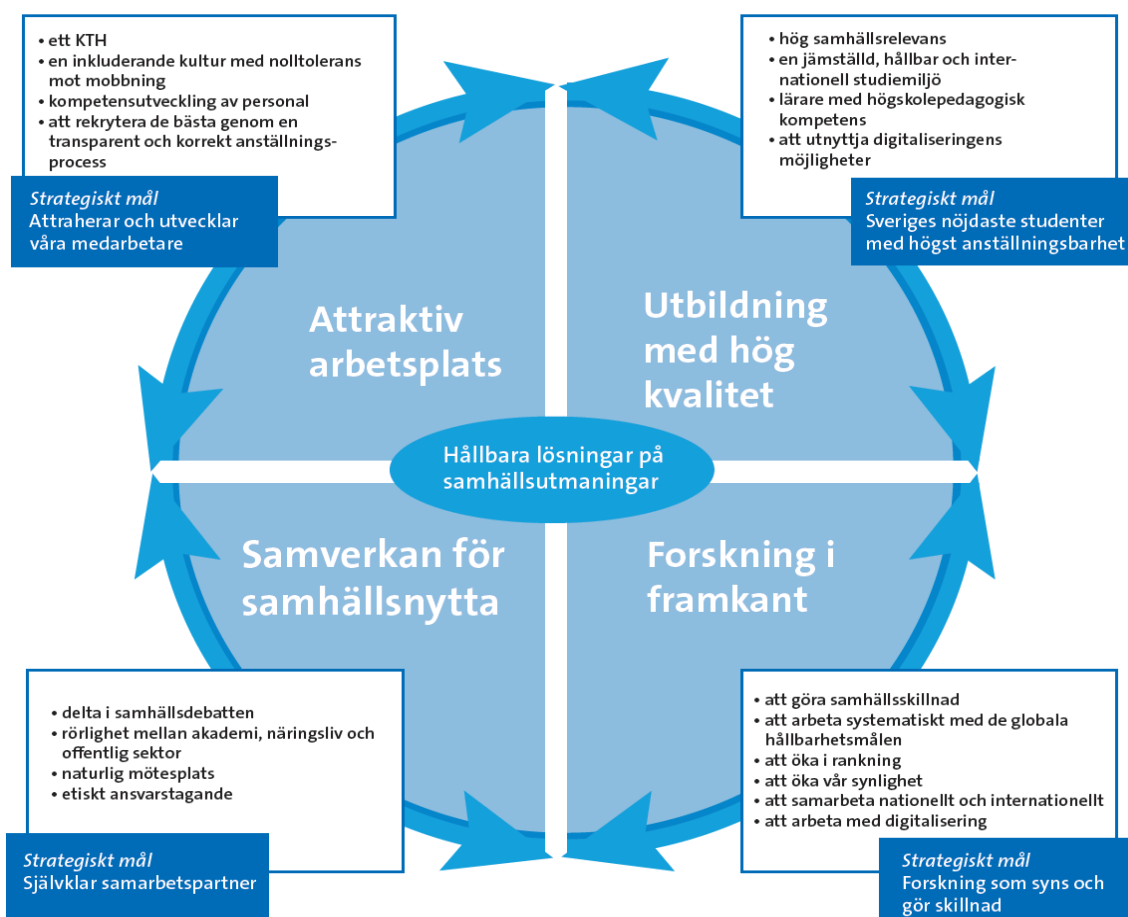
• ett KTH
• en inkluderande kultur med nolltolerans mot mobbning
• kompetensutveckling av personal
• att rekrytera de bästa genom en transparent och korrekt anställningsprocess

Strategiskt mål
Attraherar och utvecklar våra medarbetare

• hög samhällsrelevans
• en jämställd, hållbar och internationell studiemiljö
• lärare med högskolepedagogisk kompetens
• att utnyttja digitaliseringens möjligheter

Strategiskt mål
Sveriges nöjdaste studenter med högst anställningsbarhet

Attraktiv arbetsplats

Utbildning med hög kvalitet

Hållbara lösningar på samhällsutmaningar

Samverkan för samhällsnytta

Forskning i framkant

• delta i samhällsdebatten
• rörlighet mellan akademi, näringsliv och offentlig sektor
• naturlig mötesplats
• etiskt ansvarstagande

Strategiskt mål
Självklar samarbetspartner

• att göra samhällsskillnad
• att arbeta systematiskt med de globala hållbarhetsmålen
• att öka i rankning
• att öka vår synlighet
• att samarbeta nationellt och internationellt
• att arbeta med digitalisering

Strategiskt mål
Forskning som syns och gör skillnad